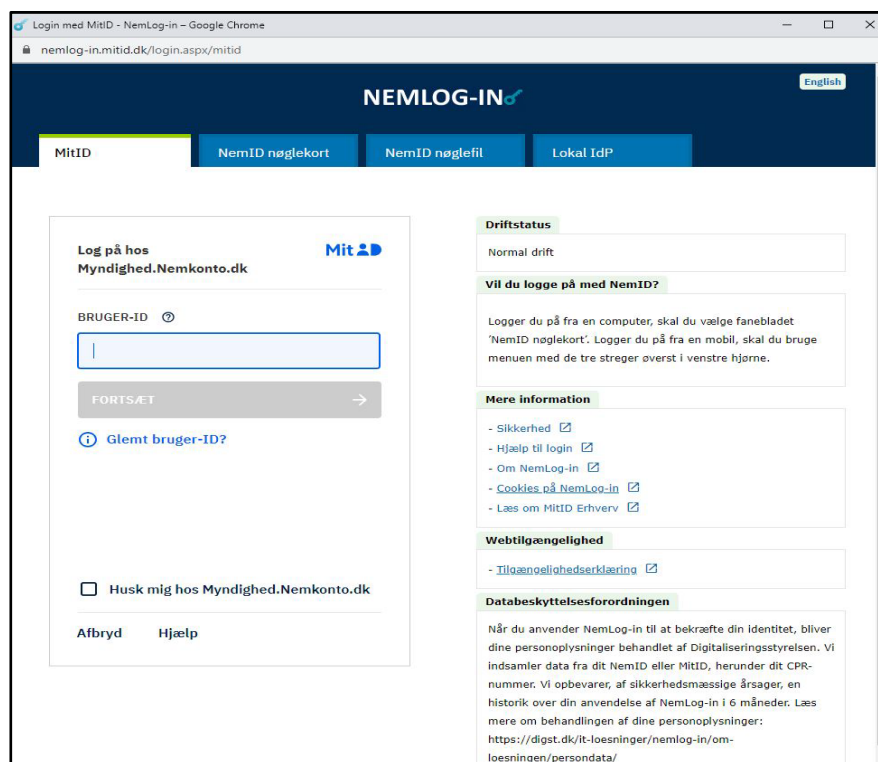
Login med MitID - NemLog-in – Google Chrome

nemlog-in.mitid.dk/login.aspx/mitid

English

NEMLOG-IN

MitID

NemID nøglekort

NemID nøglefil

Lokal IdP

Log på hos Myndighed.Nemkonto.dk

MitID

BRUGER-ID ⓘ

FORTSÆT →

ⓘ Glemt bruger-ID?

Husk mig hos Myndighed.Nemkonto.dk

Afbryd Hjælp

Driftstatus

Normal drift

Vil du logge på med NemID?

Logger du på fra en computer, skal du vælge fanebladet 'NemID nøglekort'. Logger du på fra en mobil, skal du bruge menuen med de tre streger øverst i venstre hjørne.

Mere information

- Sikkerhed
- Hjælp til login
- Om NemLog-in
- Cookies på NemLog-in
- Læs om MitID Erhverv

Webtilgængelighed

- Tilgængelighedserklæring

Databeskyttelsesforordningen

Når du anvender NemLog-in til at bekræfte din identitet, bliver dine personoplysninger behandlet af Digitaliseringsstyrelsen. Vi indsamler data fra dit NemID eller MitID, herunder dit CPR-nummer. Vi opbevarer, af sikkerhedsmæssige årsager, en historik over din anvendelse af NemLog-in i 6 måneder. Læs mere om behandlingen af dine personoplysninger: https://digst.dk/it-loesninger/nemlog-in/om-loesningen/persondata/